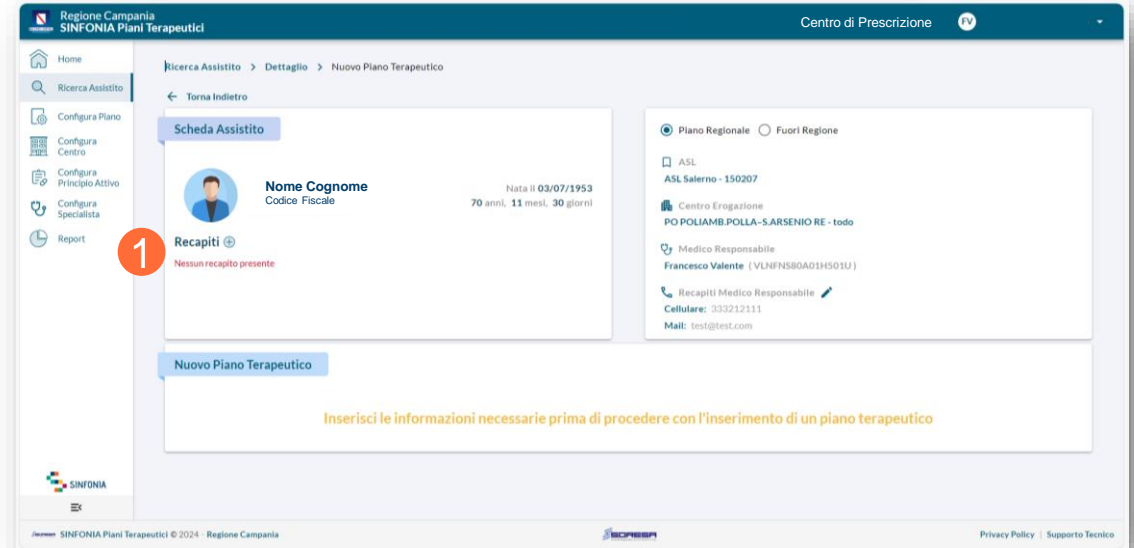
Regione Campania
SINFONIA Piani Terapeutici

Centro di Prescrizione FV

Home
Ricerca Assistito
Configura Piano
Configura Centro
Configura Principio Attivo
Configura Specialista
Report

Ricerca Assistito > Dettaglio > Nuovo Piano Terapeutico

← Torna Indietro

Scheda Assistito

Nome Cognome
Codice Fiscale

Nata il 03/07/1953
70 anni, 11 mesi, 30 giorni

1

Recapiti ⊕
Nessun recapito presente

Piano Regionale Fuori Regione

ASL
ASL Salerno - 150207

Centro Erogazione
PO POLIAMB.POLLA-S.ARSENIO RE - todo

Medico Responsabile
Francesco Valente ( VLNFNS80A01H501U )

Recapiti Medico Responsabile
Cellulare: 333212111
Mail: test@test.com

Nuovo Piano Terapeutico

Inserisci le informazioni necessarie prima di procedere con l'inserimento di un piano terapeutico

SINFONIA

SINFONIA Piani Terapeutici © 2024 · Regione Campania

SORESA

Privacy Policy | Supporto Tecnico